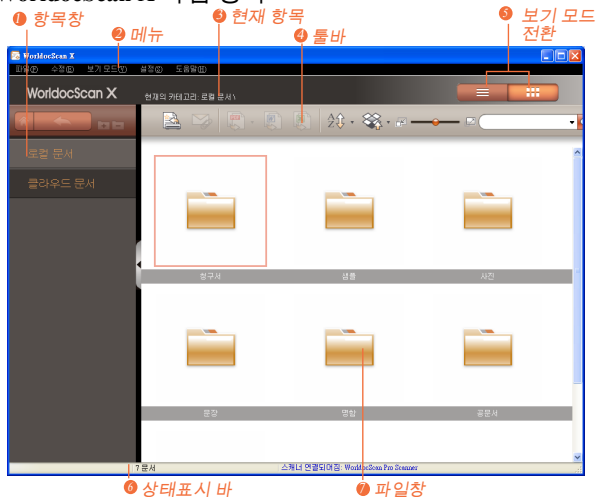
WorldocScan 구성 창

❶ 항목창
❷ 메뉴
❸ 현재 항목
❹ 툴바
❺ 보기 모드 전환

WorldocScan X
파일(F) 수정(E) 보기 모드(V) 설정(S) 도움말(H)
WorldocScan X
현재의 카테고리: 로컬 문서 \
로컬 문서
클라우드 문서
청구서
법률
사진
문장
명함
공문서
7 문서
스캐너 연결되어짐: WorldocScan Pro Scanner

❻ 상태표시 바
❼ 파일창